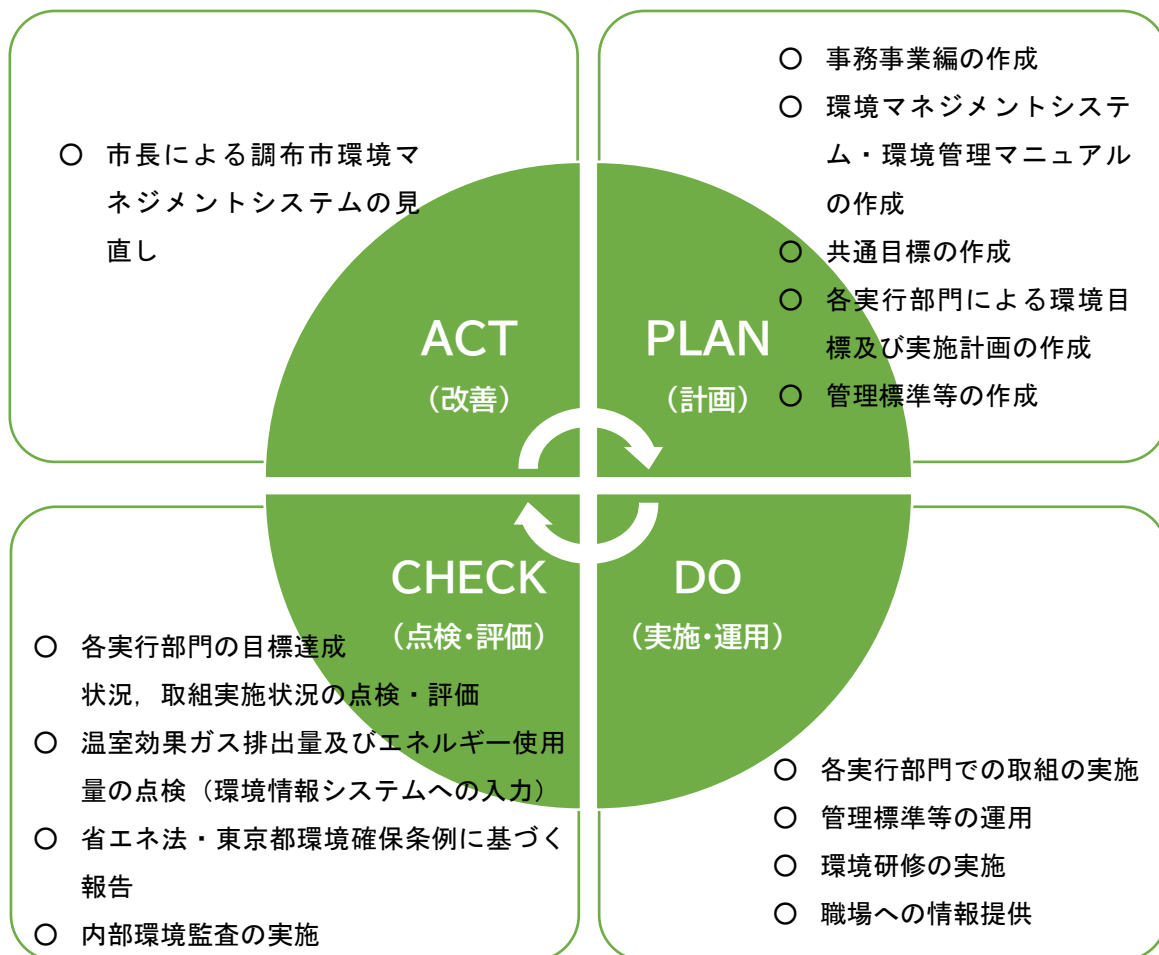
○ 市長による調布市環境マネジメントシステムの見直し

ACT
（改善）

PLAN
（計画）

○ 事務事業編の作成
○ 環境マネジメントシステム・環境管理マニュアルの作成
○ 共通目標の作成
○ 各実行部門による環境目標及び実施計画の作成
○ 管理標準等の作成

CHECK
（点検・評価）

DO
（実施・運用）

○ 各実行部門の目標達成状況，取組実施状況の点検・評価
○ 温室効果ガス排出量及びエネルギー使用量の点検（環境情報システムへの入力）
○ 省エネ法・東京都環境確保条例に基づく報告
○ 内部環境監査の実施

○ 各実行部門での取組の実施
○ 管理標準等の運用
○ 環境研修の実施
○ 職場への情報提供